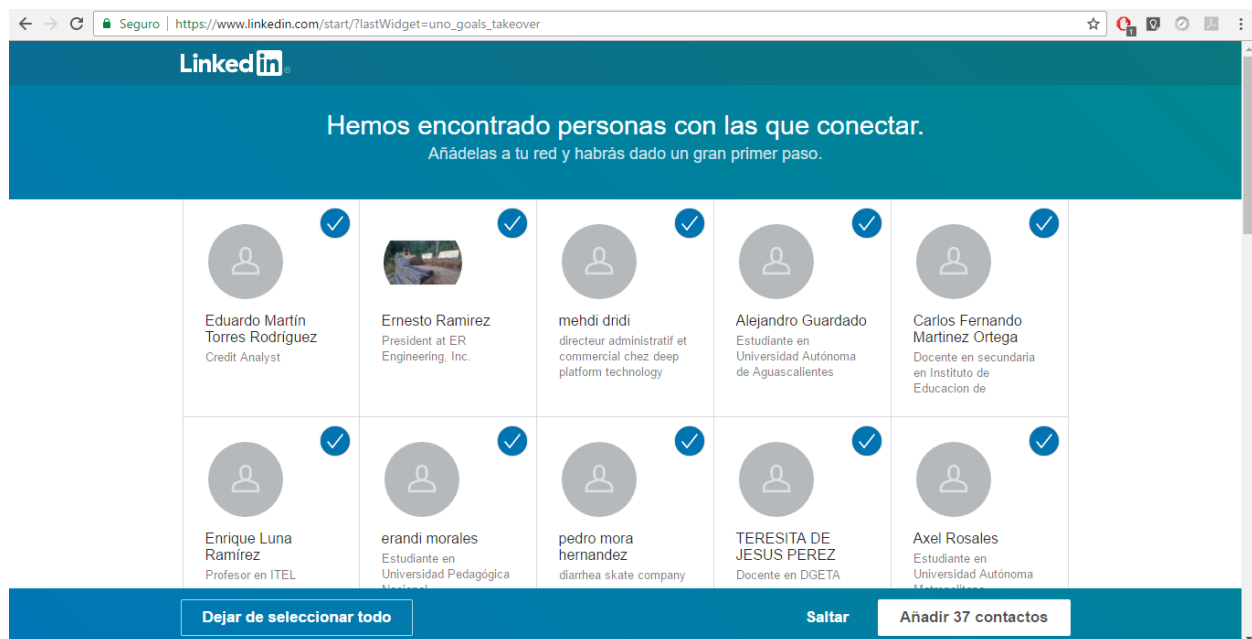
Seguro | https://www.linkedin.com/start/?lastWidget=uno_goals_takeover

Linked in

Hemos encontrado personas con las que conectar.
Añádelas a tu red y habrás dado un gran primer paso.

Eduardo Martín Torres Rodríguez
Credit Analyst

Ernesto Ramirez
President at ER Engineering, Inc.

mehdi dridi
directeur administratif et commercial chez deep platform technology

Alejandro Guardado
Estudiante en Universidad Autónoma de Aguascalientes

Carlos Fernando Martinez Ortega
Docente en secundaria en Instituto de Educacion de

Enrique Luna Ramírez
Profesor en ITEL

erandi morales
Estudiante en Universidad Pedagógica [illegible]

pedro mora hernandez
diarrhea skate company

TERESITA DE JESUS PEREZ
Docente en DGETA

Axel Rosales
Estudiante en Universidad Autónoma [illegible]

Dejar de seleccionar todo

Saltar

Añadir 37 contactos